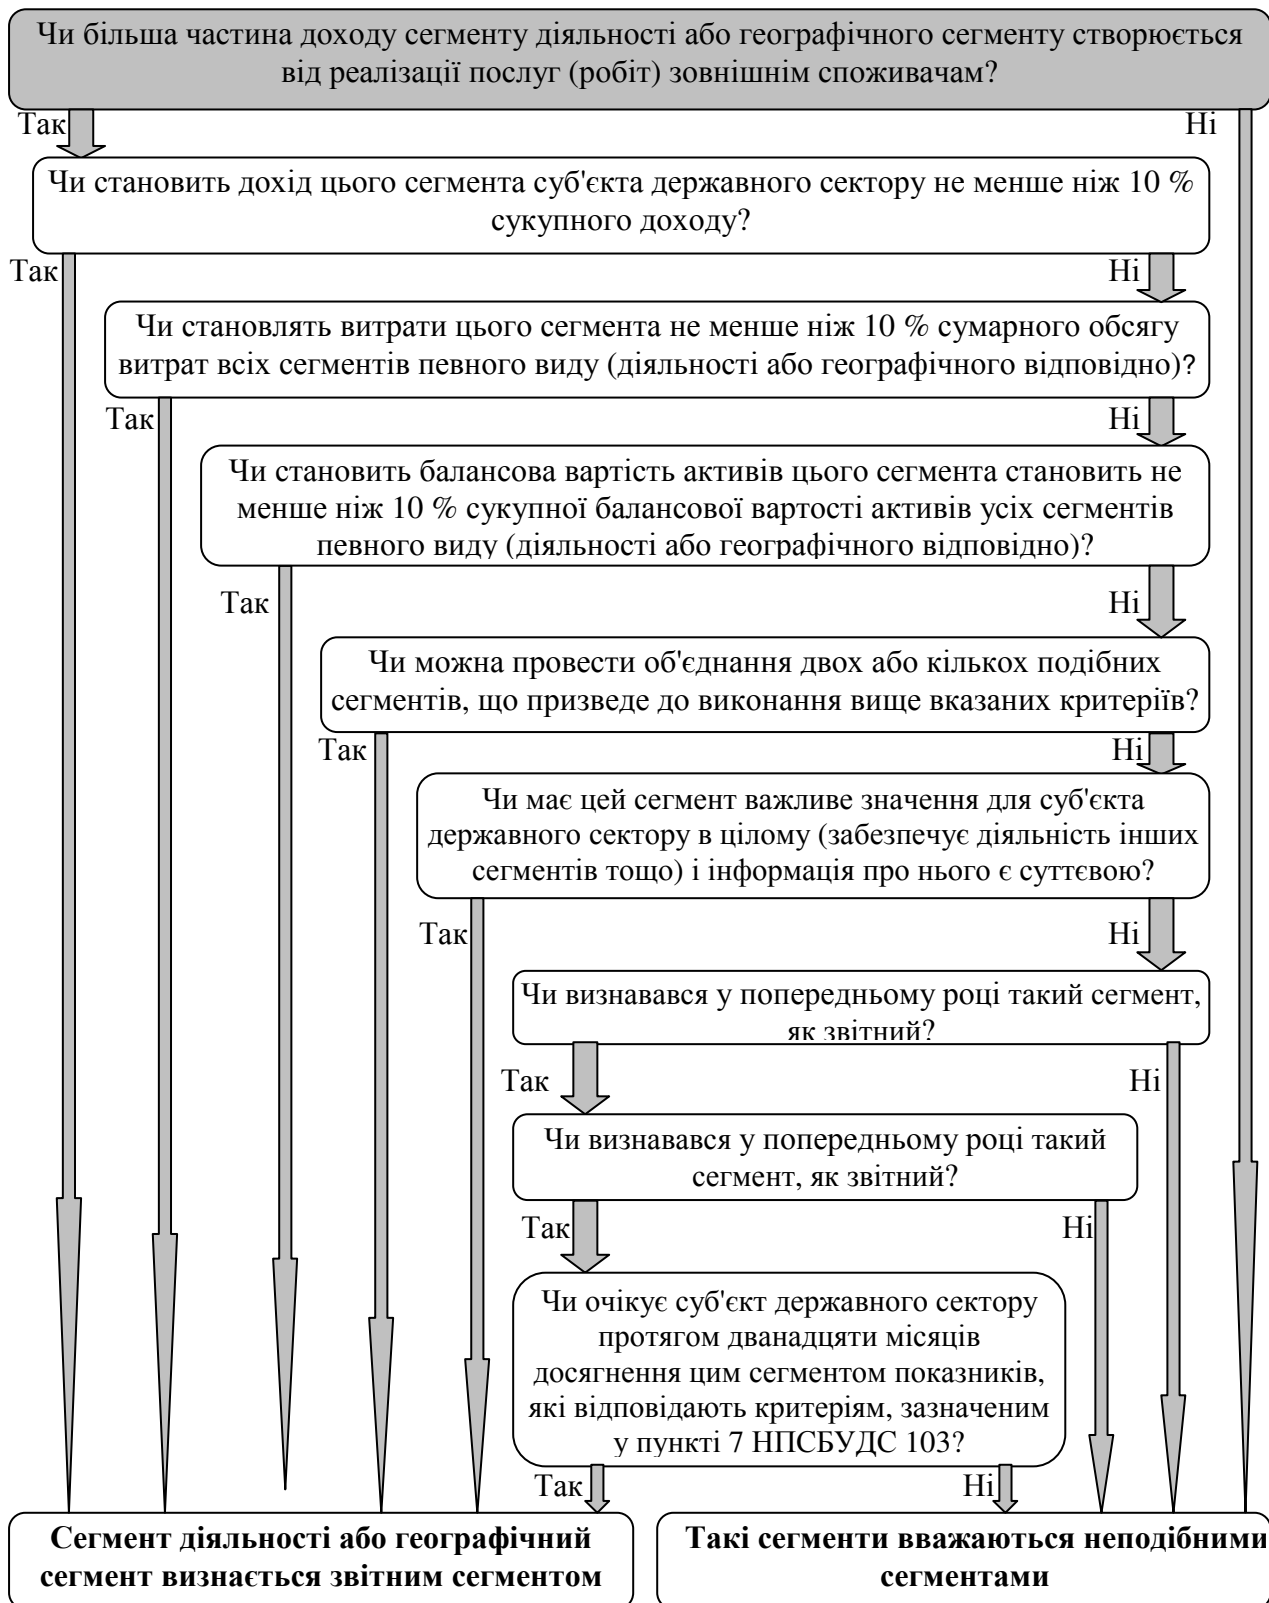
Чи більша частина доходу сегменту діяльності або географічного сегменту створюється від реалізації послуг (робіт) зовнішнім споживачам?

Так

Ні

Чи становить дохід цього сегмента суб'єкта державного сектору не менше ніж 10 % сукупного доходу?

Так

Ні

Чи становлять витрати цього сегмента не менше ніж 10 % сумарного обсягу витрат всіх сегментів певного виду (діяльності або географічного відповідно)?

Так

Ні

Чи становить балансова вартість активів цього сегмента становить не менше ніж 10 % сукупної балансової вартості активів усіх сегментів певного виду (діяльності або географічного відповідно)?

Так

Ні

Чи можна провести об'єднання двох або кількох подібних сегментів, що призведе до виконання вище вказаних критеріїв?

Так

Ні

Чи має цей сегмент важливе значення для суб'єкта державного сектору в цілому (забезпечує діяльність інших сегментів тощо) і інформація про нього є суттєвою?

Так

Ні

Чи визнавався у попередньому році такий сегмент, як звітний?

Так

Ні

Чи визнавався у попередньому році такий сегмент, як звітний?

Так

Ні

Чи очікує суб'єкт державного сектору протягом дванадцяти місяців досягнення цим сегментом показників, які відповідають критеріям, зазначеним у пункті 7 НПСБУДС 103?

Так

Ні

Сегмент діяльності або географічний сегмент визнається звітним сегментом

Такі сегменти вважаються неподібними сегментами